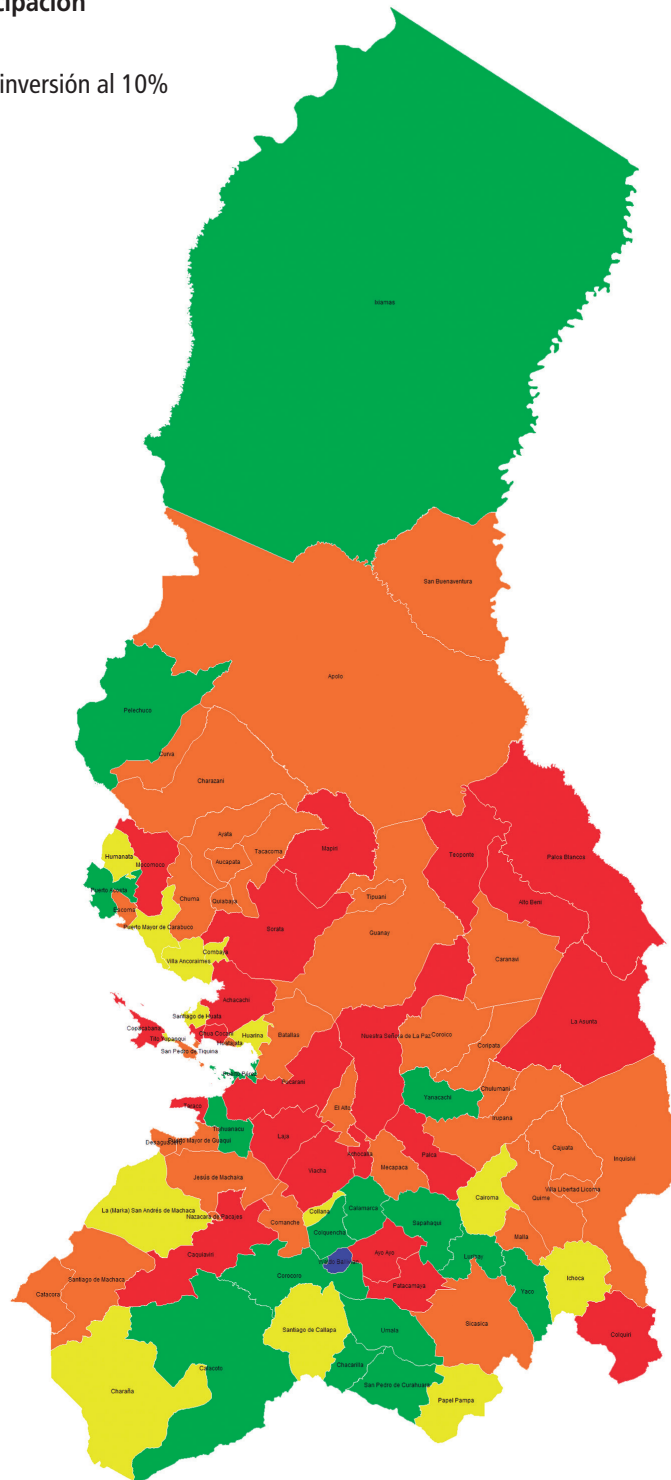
cipación

inversión al 10%

Ixiamas

San Buenaventura

Apolo

Pelechuco

Curva

Charazani

Ayata

Aucapata

Tacacoma

Mapiri

Teoponte

Palos Blancos

Humanata

Mocomoco

Puerto Acosta

Escoma

Chuma

Quiabaya

Tipuani

Alto Beni

Puerto Mayor de Carabuco

Sorata

Guanay

Caranavi

Combaya

Villa Ancoraimes

Achacachi

Santiago de Huata

Copacabana

Tito Yupanqui

Chua Cocani

Huarina

Huatajata

San Pedro de Tiquina

Batallas

Nuestra Señora de La Paz

Coroico

Coripata

La Asunta

Pucarani

Chulumani

Yanacachi

Irupana

El Alto

Tiahuanacu

Desaguadero

Puerto Mayor de Guaqui

Laja

Achocalla

Palca

Cajuata

Inquisivi

Jesús de Machaca

Viacha

Mecapaca

Villa Libertad Licoma

Quime

La (Marka) San Andrés de Machaca

Nazacara de Pacajes

Comanche

Collana

Calamarca

Sapahaqui

Cairoma

Malla

Caquiaviri

Coro Coro

Colquencha

Ayo Ayo

Luribay

Santiago de Machaca

Patacamaya

Yaco

Ichoca

Catacora

Santiago de Callapa

Umala

Sica Sica

Colquiri

Calacoto

Chacarilla

San Pedro de Curahuara

Papel Pampa

Charaña